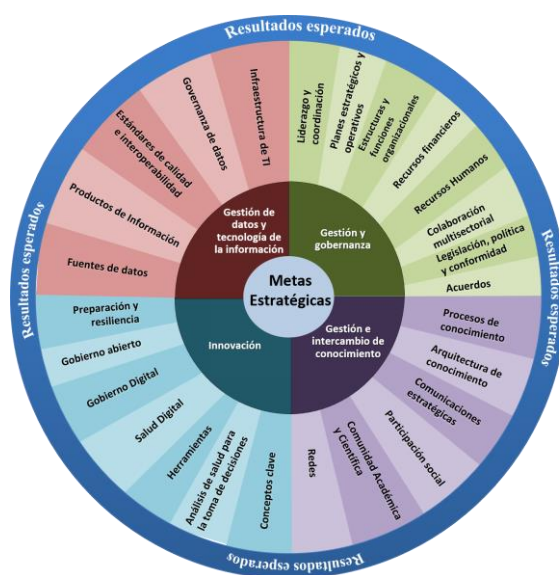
Resultados esperados

Resultados esperados

Resultados esperados

Resultados esperados

Metas Estratégicas

Gestión de datos y tecnología de la información

Infraestructura de TI

Governanza de datos

Estándares de calidad e interoperabilidad

Productos de información

Fuentes de datos

Gestión y gobernanza

Liderazgo y coordinación

Planes estratégicos y operativos

Estructuras y funciones organizacionales

Recursos financieros

Recursos Humanos

Colaboración multisectorial

Legislación, política y conformidad

Acuerdos

Gestión e intercambio de conocimiento

Procesos de conocimiento

Arquitectura de conocimiento

Comunicaciones estratégicas

Participación social

Comunidad Académica y Científica

Redes

Innovación

Conceptos clave

Análisis de salud para la toma de decisiones

Herramientas

Salud Digital

Gobierno Digital

Gobierno abierto

Preparación y resiliencia